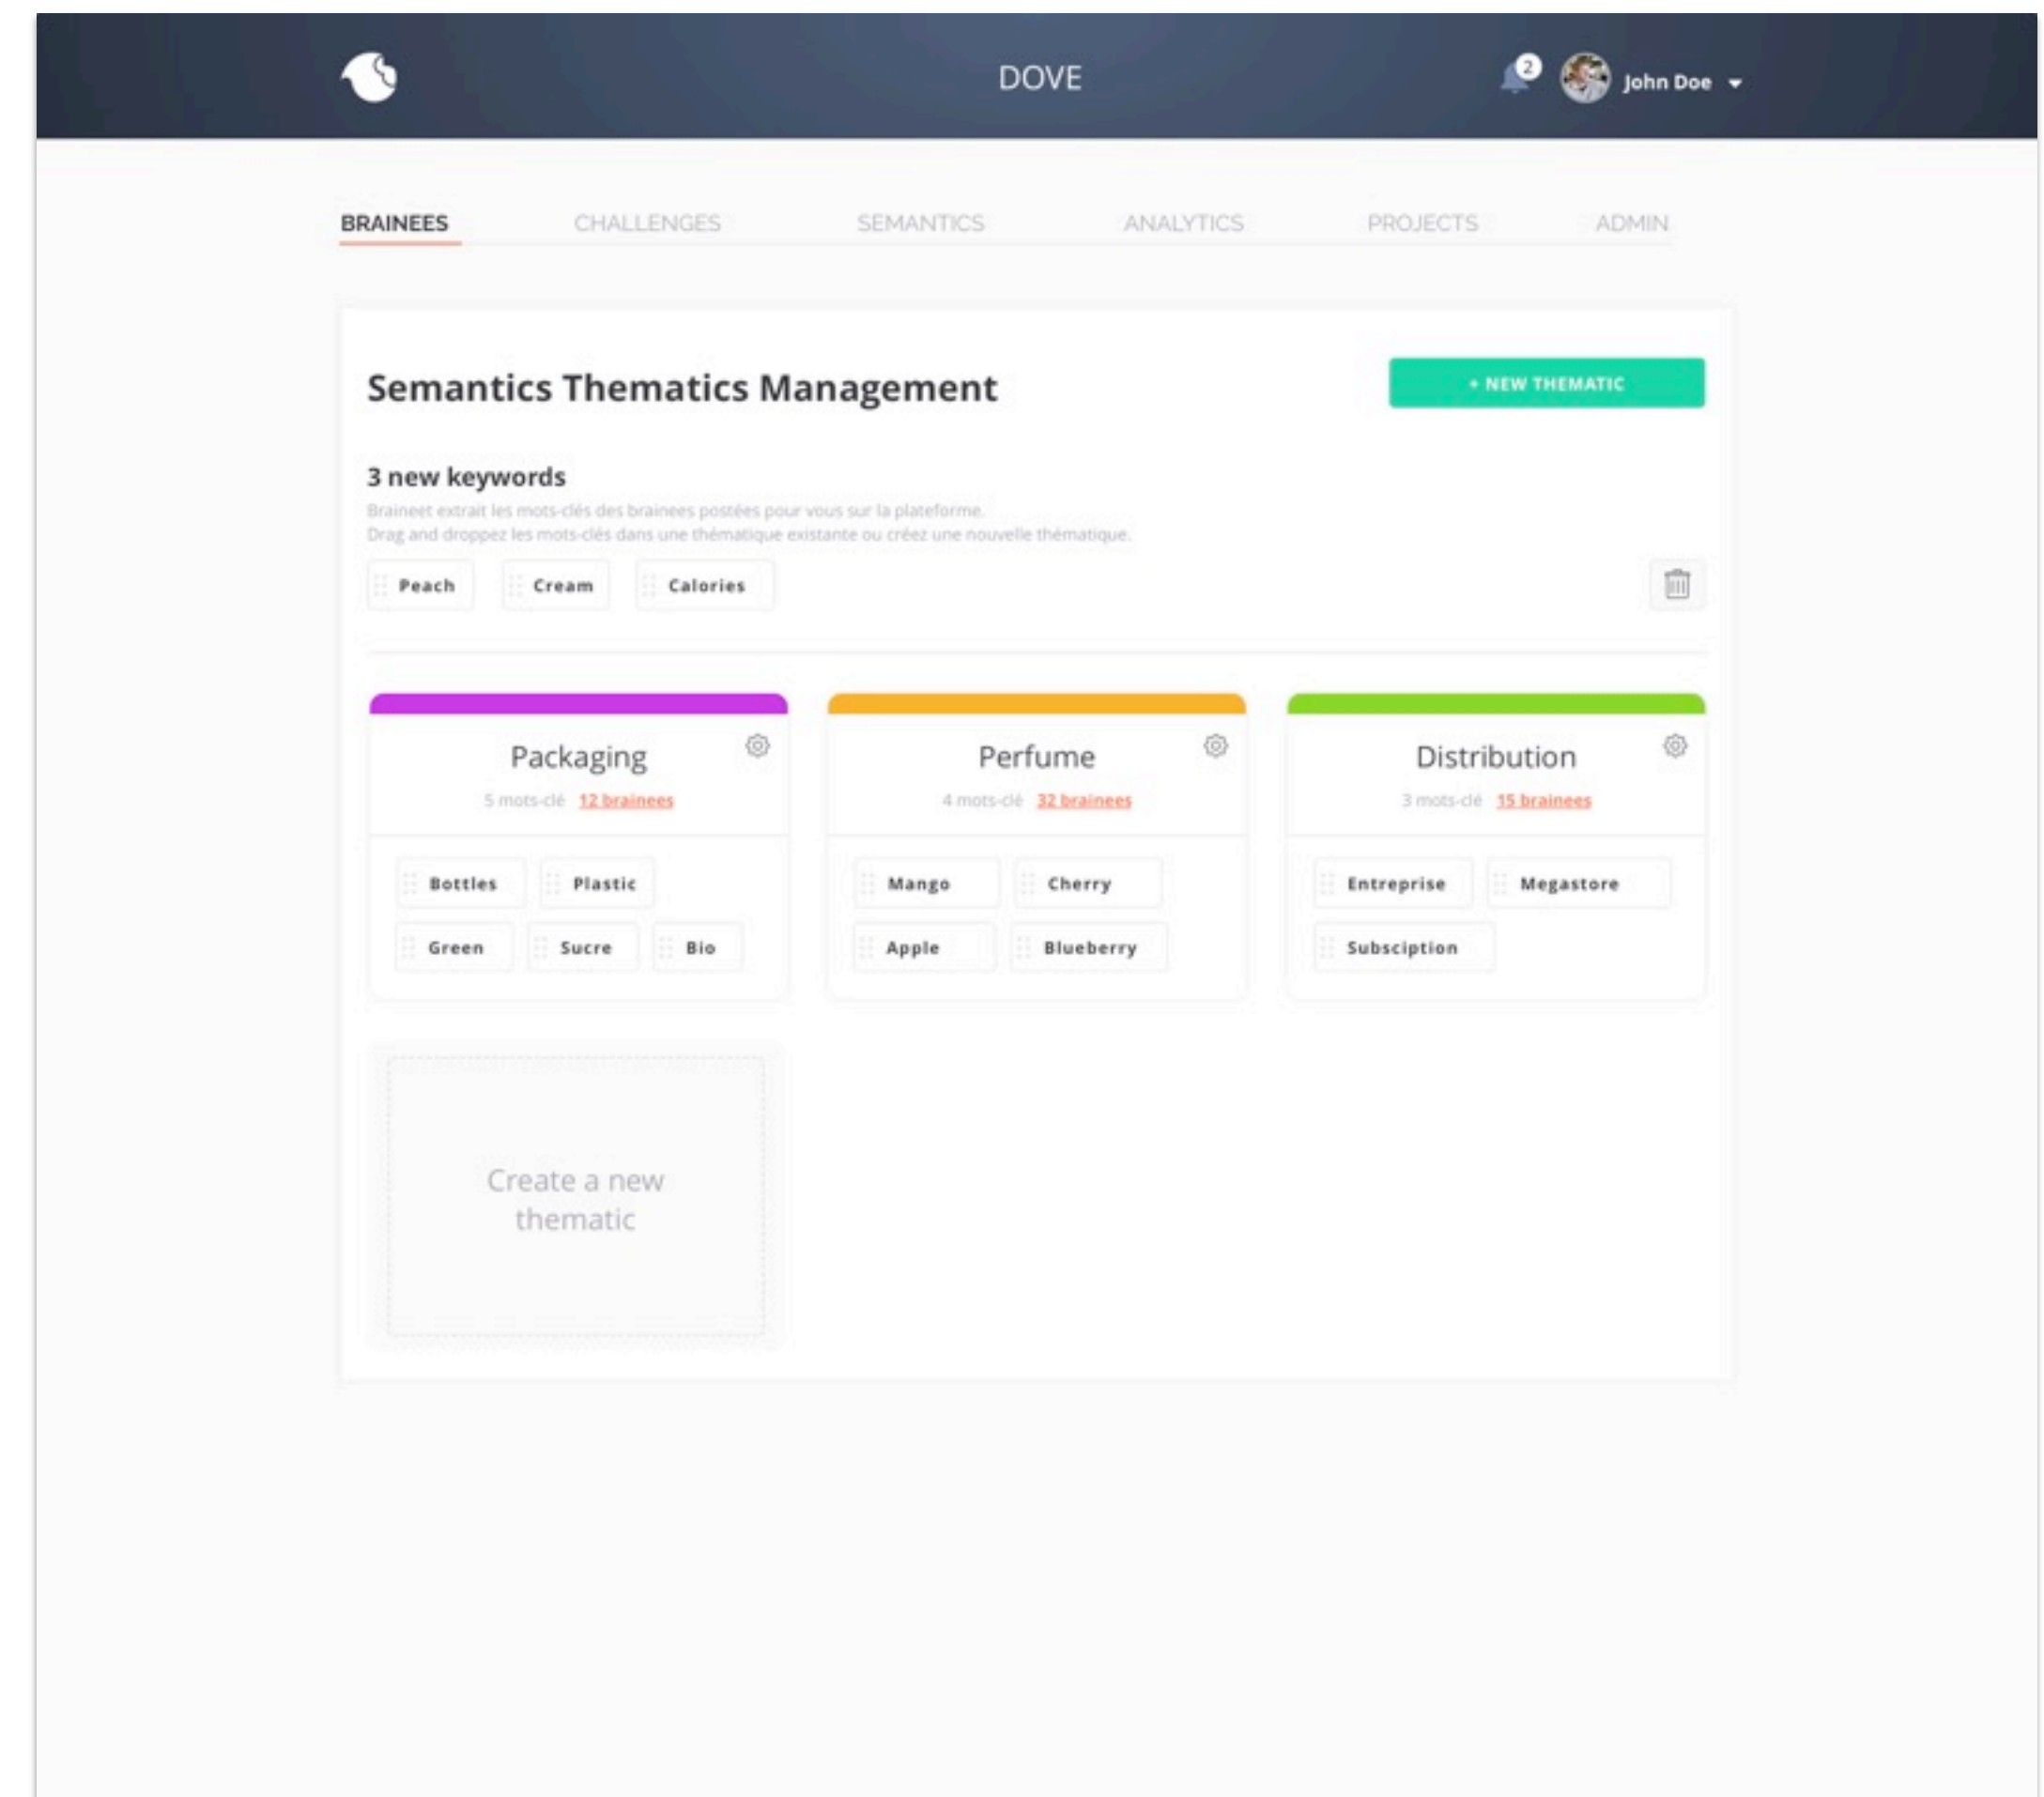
DOVE

2 John Doe

BRAINEES CHALLENGES SEMANTICS ANALYTICS PROJECTS ADMIN

Semantics Thematics Management

+ NEW THEMATIC

3 new keywords

Braineet extrait les mots-clés des brainees postées pour vous sur la plateforme.
Drag and droppez les mots-clés dans une thématique existante ou créez une nouvelle thématique.

Peach Cream Calories

Packaging
5 mots-clé 12 brainees
Bottles Plastic
Green Sucre Bio

Perfume
4 mots-clé 32 brainees
Mango Cherry
Apple Blueberry

Distribution
3 mots-clé 15 brainees
Entreprise Megastore
Subsciption

Create a new thematic